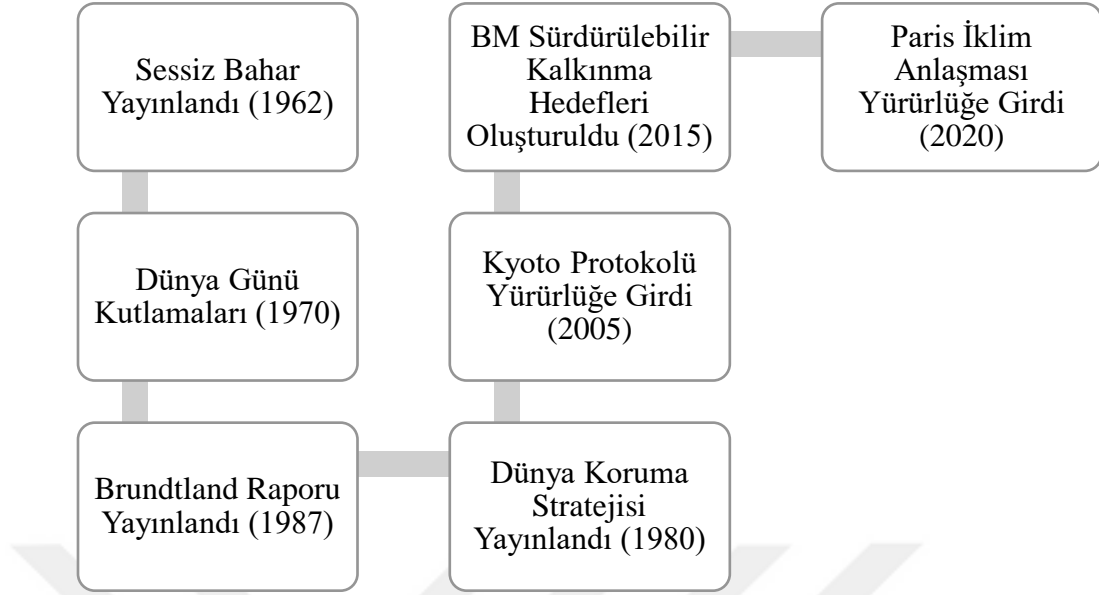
Sessiz Bahar Yayınlandı (1962)

Dünya Günü Kutlamaları (1970)

Brundtland Raporu Yayınlandı (1987)

Dünya Koruma Stratejisi Yayınlandı (1980)

Kyoto Protokolü Yürürlüğe Girdi (2005)

BM Sürdürülebilir Kalkınma Hedefleri Oluşturuldu (2015)

Paris İklim Anlaşması Yürürlüğe Girdi (2020)